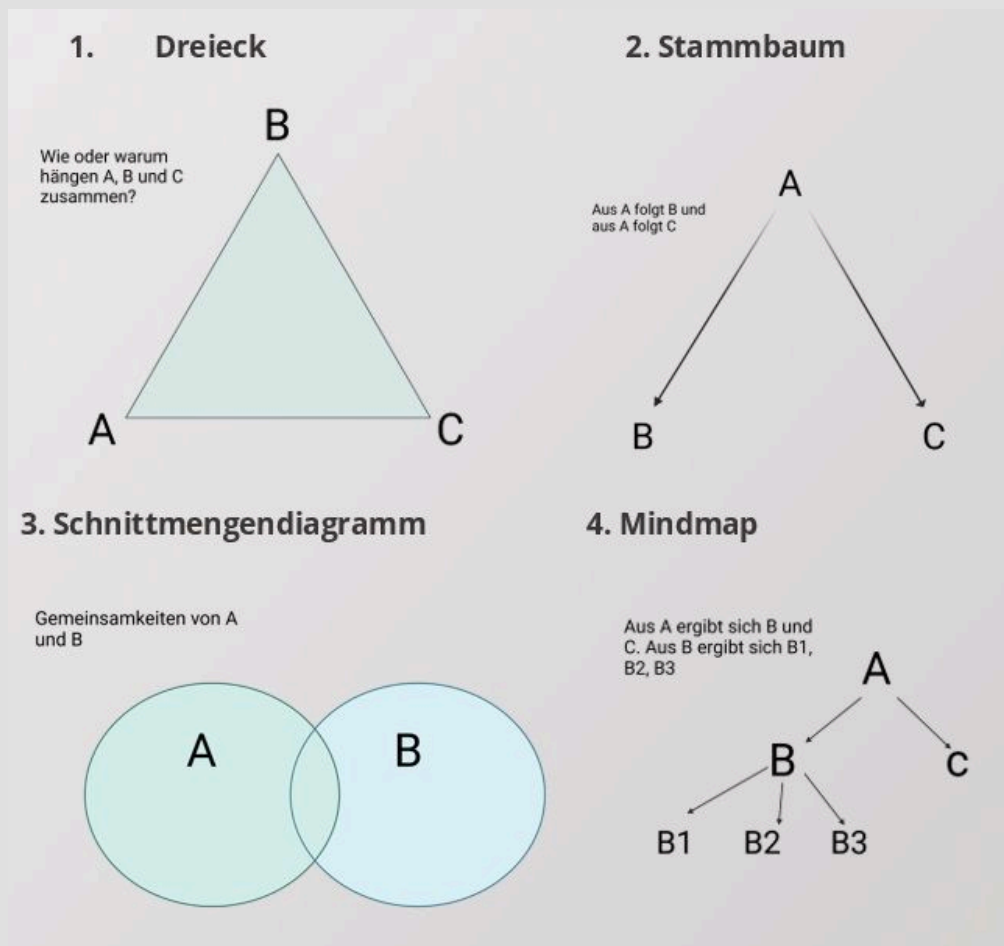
1. Dreieck

Wie oder warum hängen A, B und C zusammen?

B

A

C

2. Stammbaum

Aus A folgt B und aus A folgt C

A

B

C

3. Schnittmengendiagramm

Gemeinsamkeiten von A und B

A

B

4. Mindmap

Aus A ergibt sich B und C. Aus B ergibt sich B1, B2, B3

A

B

C

B1

B2

B3